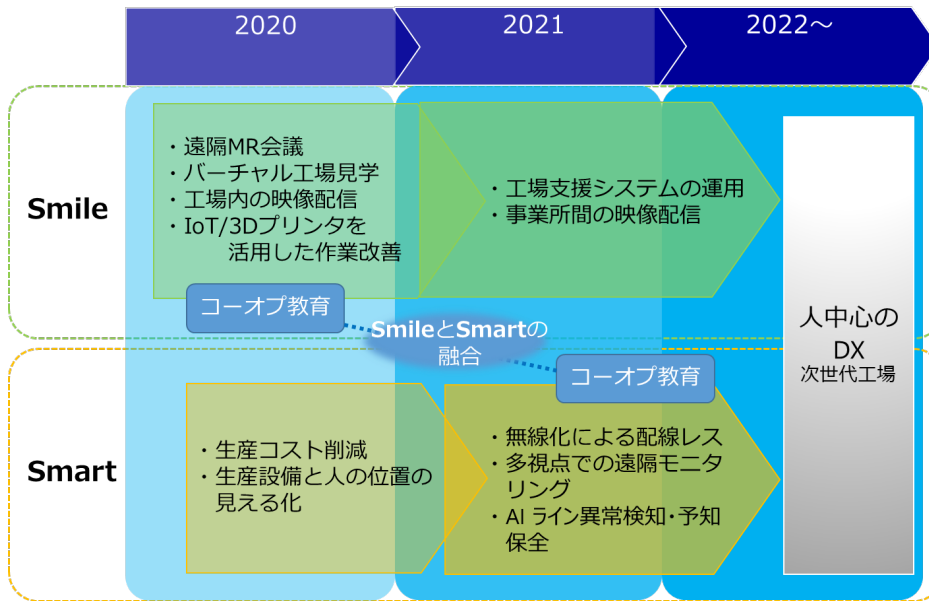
2020

2021

2022～

Smile

・遠隔MR会議
・バーチャル工場見学
・工場内の映像配信
・IoT/3Dプリンタを活用した作業改善

・工場支援システムの運用
・事業所間の映像配信

コーオプ教育

SmileとSmartの融合

コーオプ教育

人中心のDX
次世代工場

Smart

・生産コスト削減
・生産設備と人の位置の見える化

・無線化による配線レス
・多視点での遠隔モニタリング
・AI ライン異常検知・予知保全